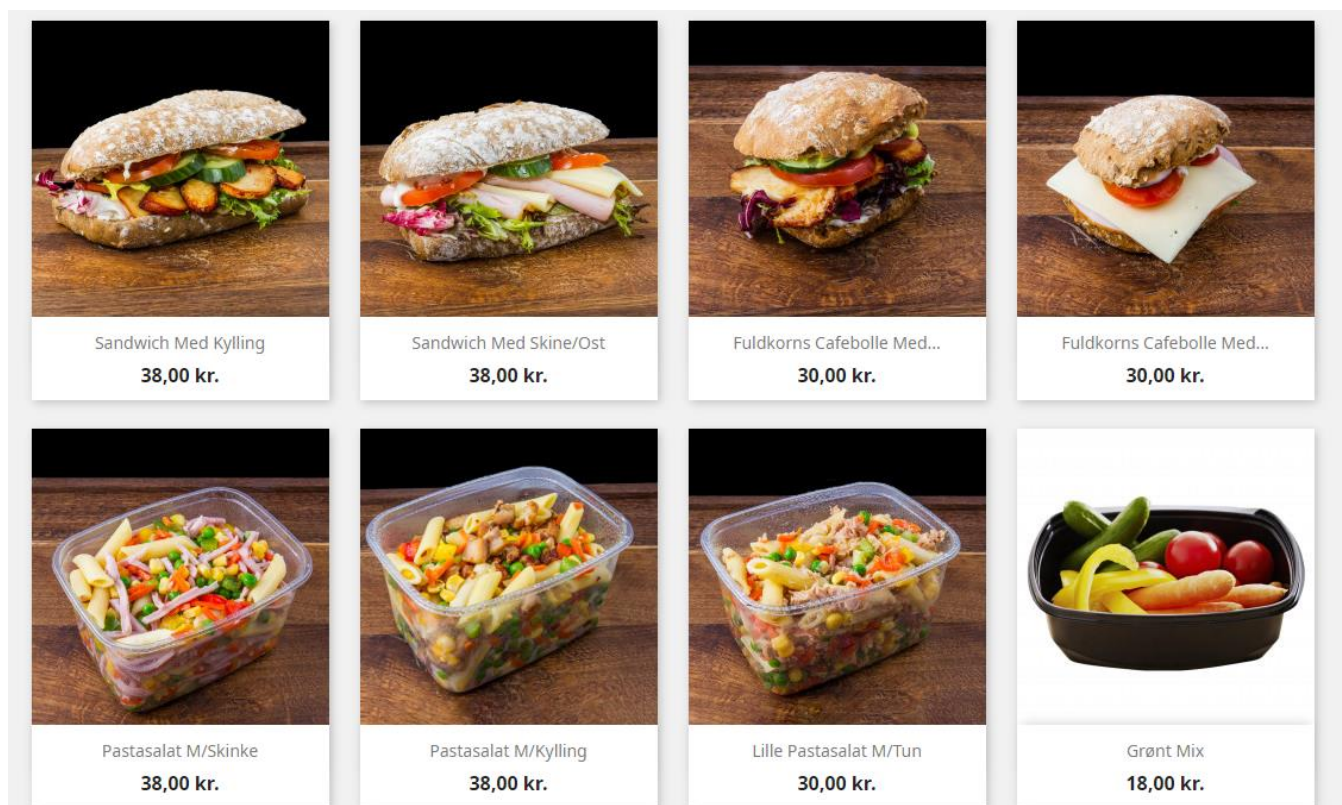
Sandwich Med Kylling
38,00 kr.

Sandwich Med Skine/Ost
38,00 kr.

Fuldkorns Cafebolle Med...
30,00 kr.

Fuldkorns Cafebolle Med...
30,00 kr.

Pastasalat M/Skinke
38,00 kr.

Pastasalat M/Kylling
38,00 kr.

Lille Pastasalat M/Tun
30,00 kr.

Grønt Mix
18,00 kr.